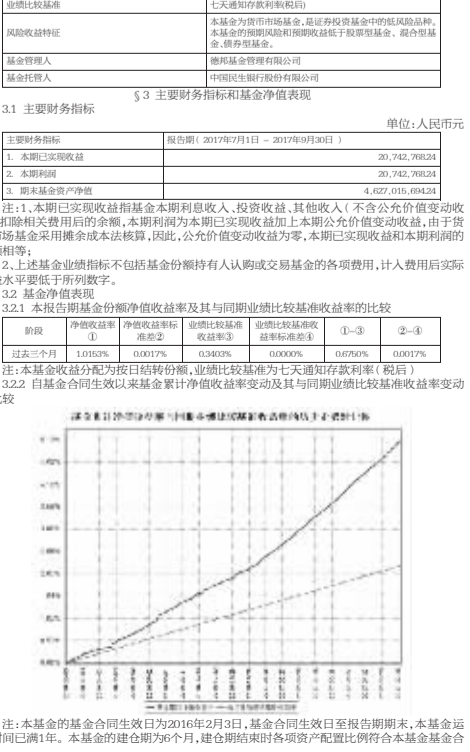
| 业绩比较基准 | 七天通知存款利率(税后) |
|---|---|
| 风险收益特征 | 本基金为货币市场基金,是证券投资基金中的低风险品种。本基金的预期风险和预期收益低于股票型基金、混合型基金、债券型基金。 |
| 基金管理人 | 德邦基金管理有限公司 |
| 基金托管人 | 中国民生银行股份有限公司 |

§3 主要财务指标和基金净值表现

3.1 主要财务指标

单位:人民币元

| 主要财务指标 | 报告期( 2017年7月1日 – 2017年9月30日 ) |
|---|---|
| 1. 本期已实现收益 | 20,742,768.24 |
| 2. 本期利润 | 20,742,768.24 |
| 3. 期末基金资产净值 | 4,627,015,694.24 |

注:1、本期已实现收益指基金本期利息收入、投资收益、其他收入(不含公允价值变动收益)扣除相关费用后的余额,本期利润为本期已实现收益加上本期公允价值变动收益,由于货币市场基金采用摊余成本法核算,因此,公允价值变动收益为零,本期已实现收益和本期利润的金额相等;

2、上述基金业绩指标不包括基金份额持有人认购或交易基金的各项费用,计入费用后实际收益水平要低于所列数字。

3.2 基金净值表现

3.2.1 本报告期基金份额净值收益率及其与同期业绩比较基准收益率的比较

| 阶段 | 净值收益率① | 净值收益率标准差② | 业绩比较基准收益率③ | 业绩比较基准收益率标准差④ | ①–③ | ②–④ |
|---|---|---|---|---|---|---|
| 过去三个月 | 1.0153% | 0.0017% | 0.3403% | 0.0000% | 0.6750% | 0.0017% |

注:本基金收益分配为按日结转份额,业绩比较基准为七天通知存款利率(税后)

3.2.2 自基金合同生效以来基金累计净值收益率变动及其与同期业绩比较基准收益率变动的比较

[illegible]

注:本基金的基金合同生效日为2016年2月3日,基金合同生效日至报告期期末,本基金运作时间已满1年。本基金的建仓期为6个月,建仓期结束时各项资产配置比例符合本基金基金合